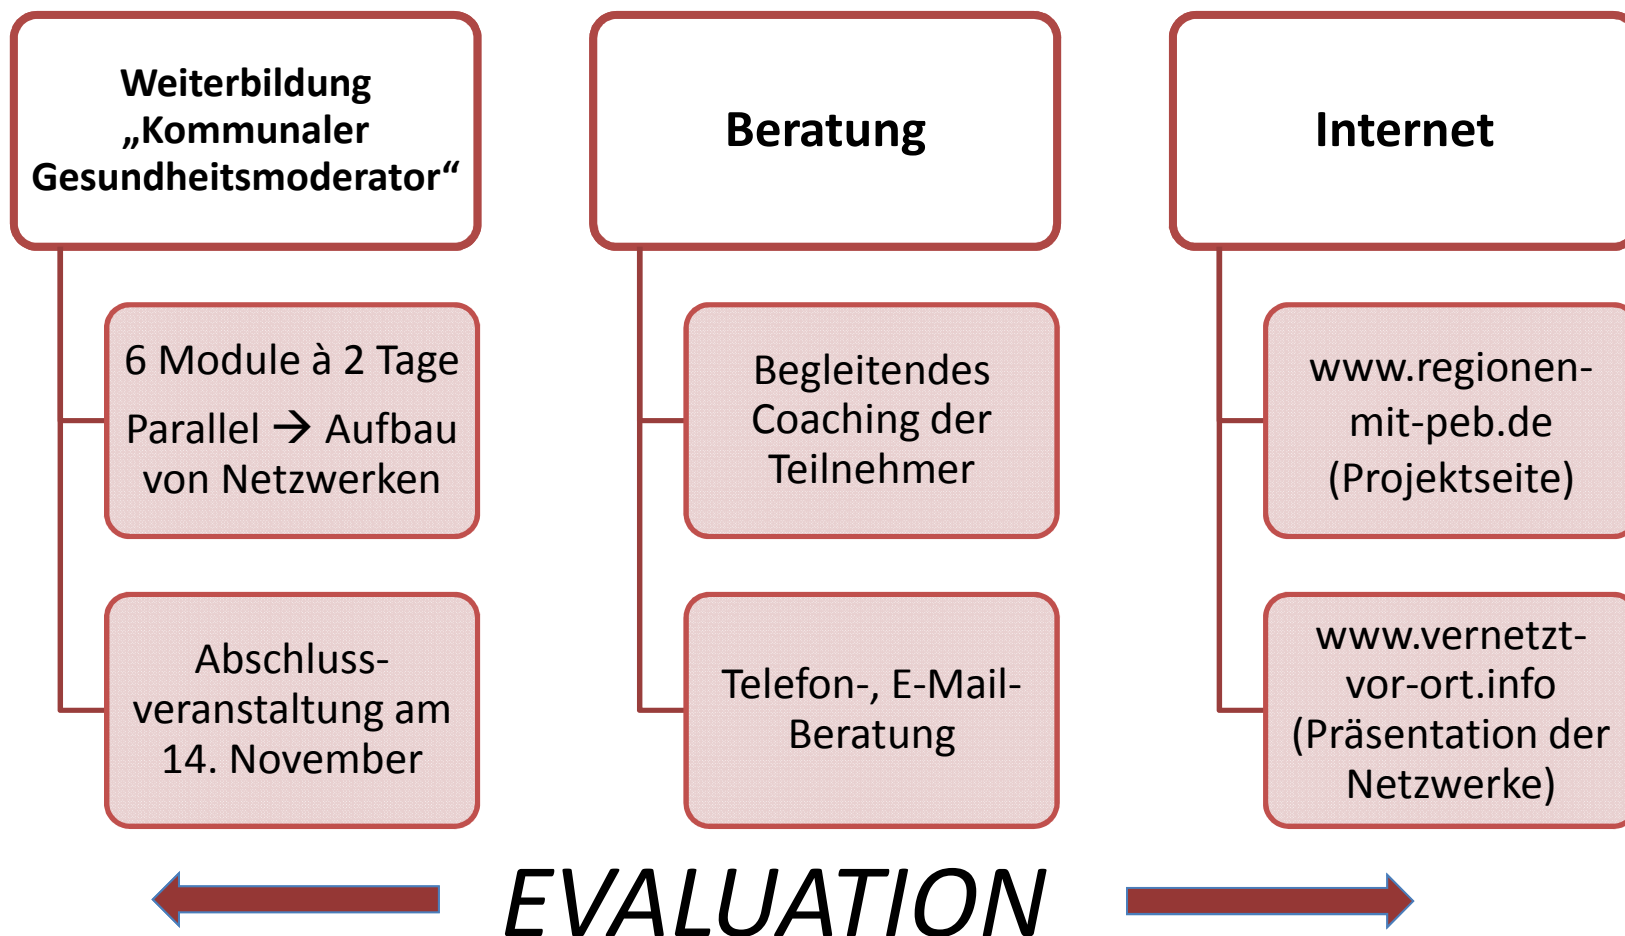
Weiterbildung „Kommunaler Gesundheitsmoderator“

Beratung

Internet

6 Module à 2 Tage

Parallel → Aufbau von Netzwerken

Begleitendes Coaching der Teilnehmer

www.regionen-mit-peb.de (Projektseite)

Abschlussveranstaltung am 14. November

Telefon-, E-Mail-Beratung

www.vernetzt-vor-ort.info (Präsentation der Netzwerke)

EVALUATION